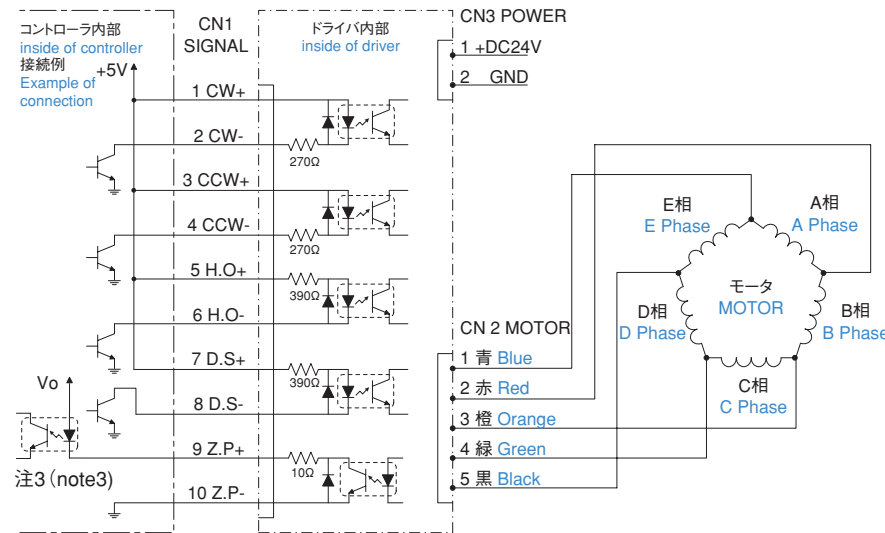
コントローラ内部
inside of controller
接続例
Example of
connection
+5V

CN1
SIGNAL

ドライバ内部
inside of driver

CN3 POWER
1 +DC24V
2 GND

1 CW+
2 CW-
270Ω
3 CCW+
4 CCW-
270Ω
5 H.O+
390Ω
6 H.O-
7 D.S+
390Ω
8 D.S-
Vo
9 Z.P+
10Ω
注3（note3）
10 Z.P-

CN 2 MOTOR
1 青 Blue
2 赤 Red
3 橙 Orange
4 緑 Green
5 黒 Black

E相
E Phase
A相
A Phase
モータ
MOTOR
D相
D Phase
B相
B Phase
C相
C Phase